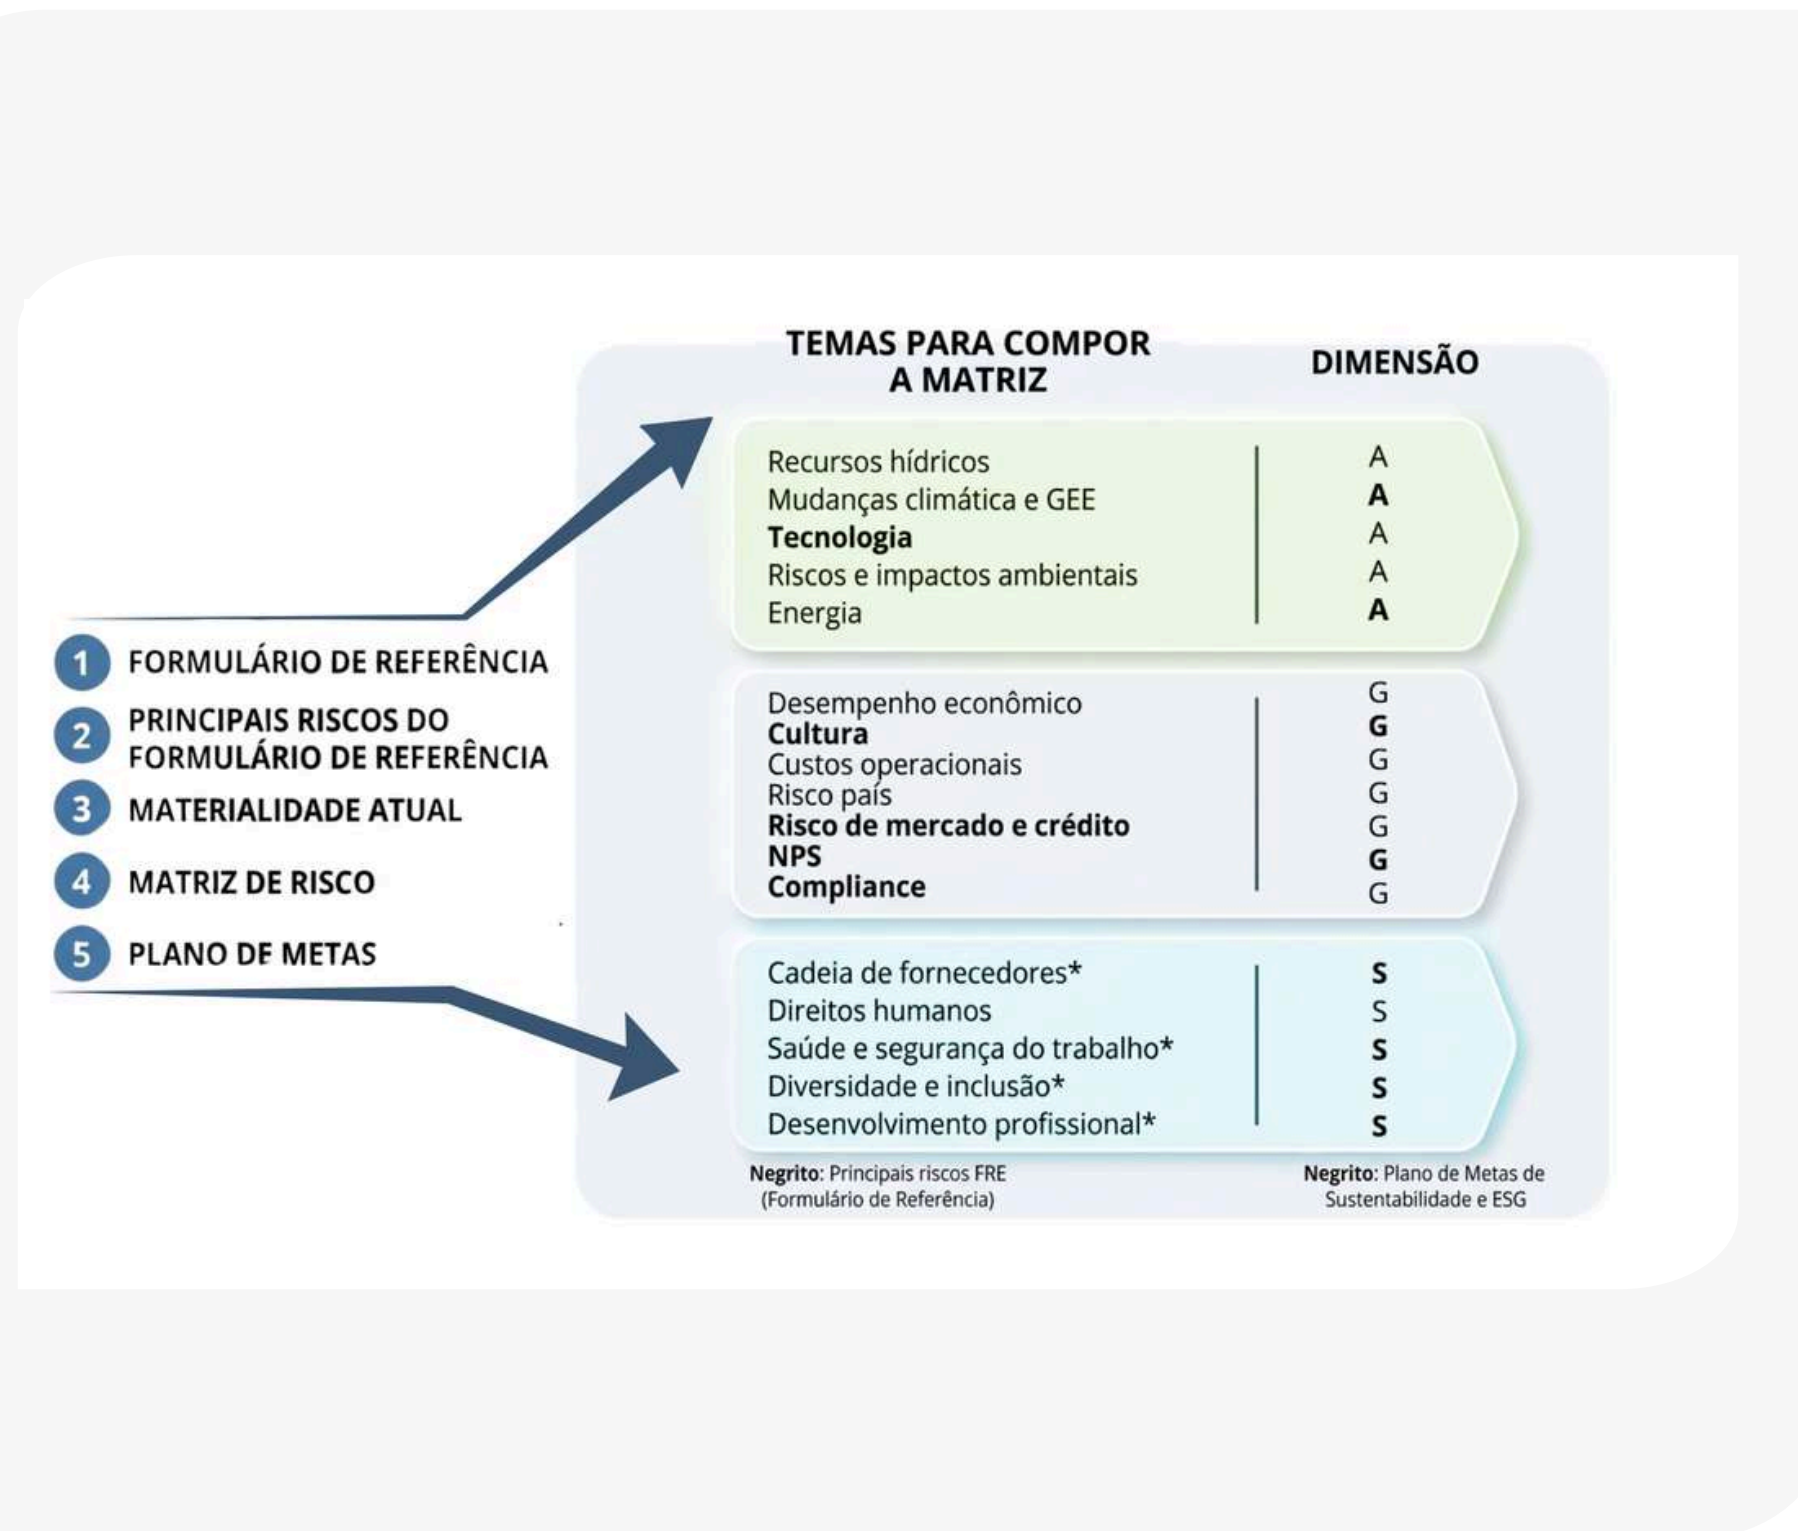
1 FORMULÁRIO DE REFERÊNCIA
2 PRINCIPAIS RISCOS DO FORMULÁRIO DE REFERÊNCIA
3 MATERIALIDADE ATUAL
4 MATRIZ DE RISCO
5 PLANO DE METAS

| TEMAS PARA COMPOR A MATRIZ | DIMENSÃO |
|---|---|
| Recursos hídricos | A |
| Mudanças climática e GEE | **A** |
| **Tecnologia** | A |
| Riscos e impactos ambientais | A |
| Energia | **A** |
| Desempenho econômico | G |
| **Cultura** | **G** |
| Custos operacionais | G |
| Risco país | G |
| **Risco de mercado e crédito** | G |
| **NPS** | **G** |
| **Compliance** | G |
| Cadeia de fornecedores* | **S** |
| Direitos humanos | S |
| Saúde e segurança do trabalho* | **S** |
| Diversidade e inclusão* | **S** |
| Desenvolvimento profissional* | **S** |

**Negrito**: Principais riscos FRE (Formulário de Referência)

**Negrito**: Plano de Metas de Sustentabilidade e ESG